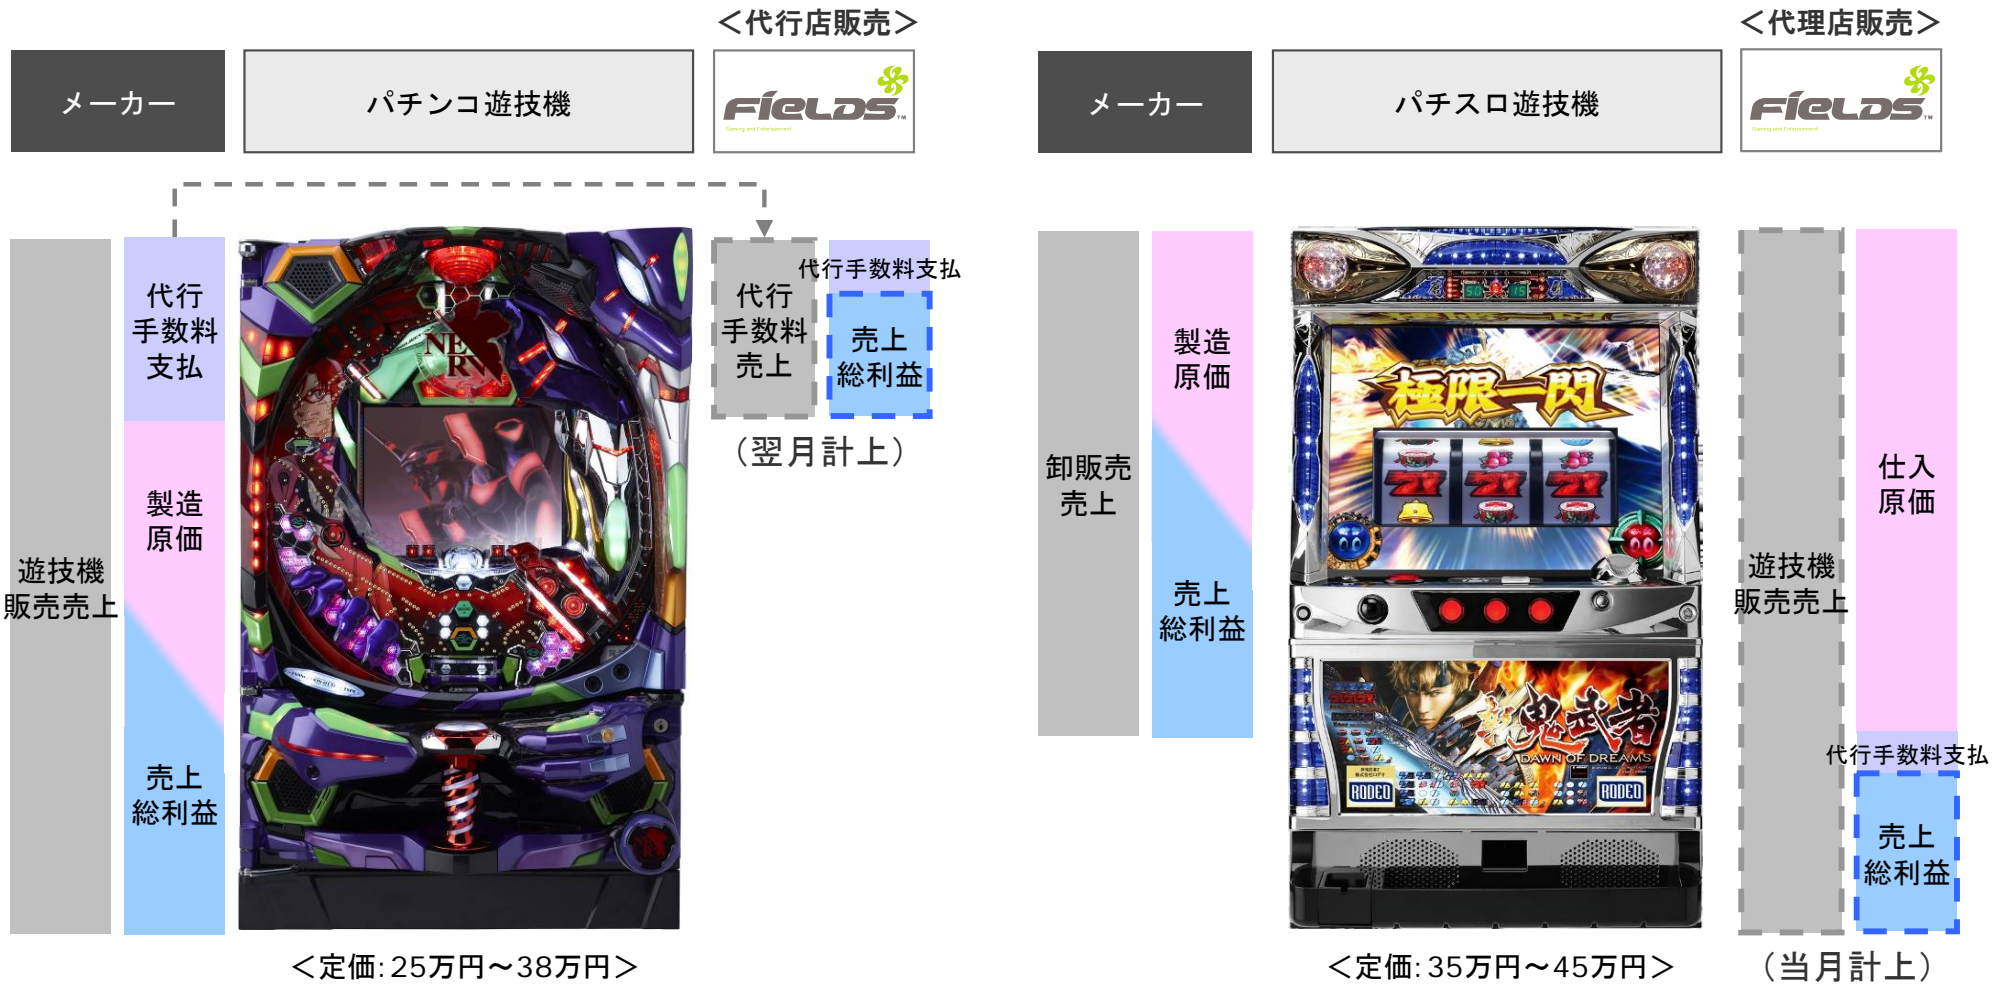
＜代行店販売＞

メーカー

パチンコ遊技機

FIELDS

遊技機
販売売上

代行
手数料
支払

製造
原価

売上
総利益

代行
手数料
売上

代行手数料支払

売上
総利益

（翌月計上）

＜定価：25万円～38万円＞

＜代理店販売＞

メーカー

パチスロ遊技機

FIELDS

卸販売
売上

製造
原価

売上
総利益

遊技機
販売売上

仕入
原価

代行手数料支払

売上
総利益

＜定価：35万円～45万円＞

（当月計上）